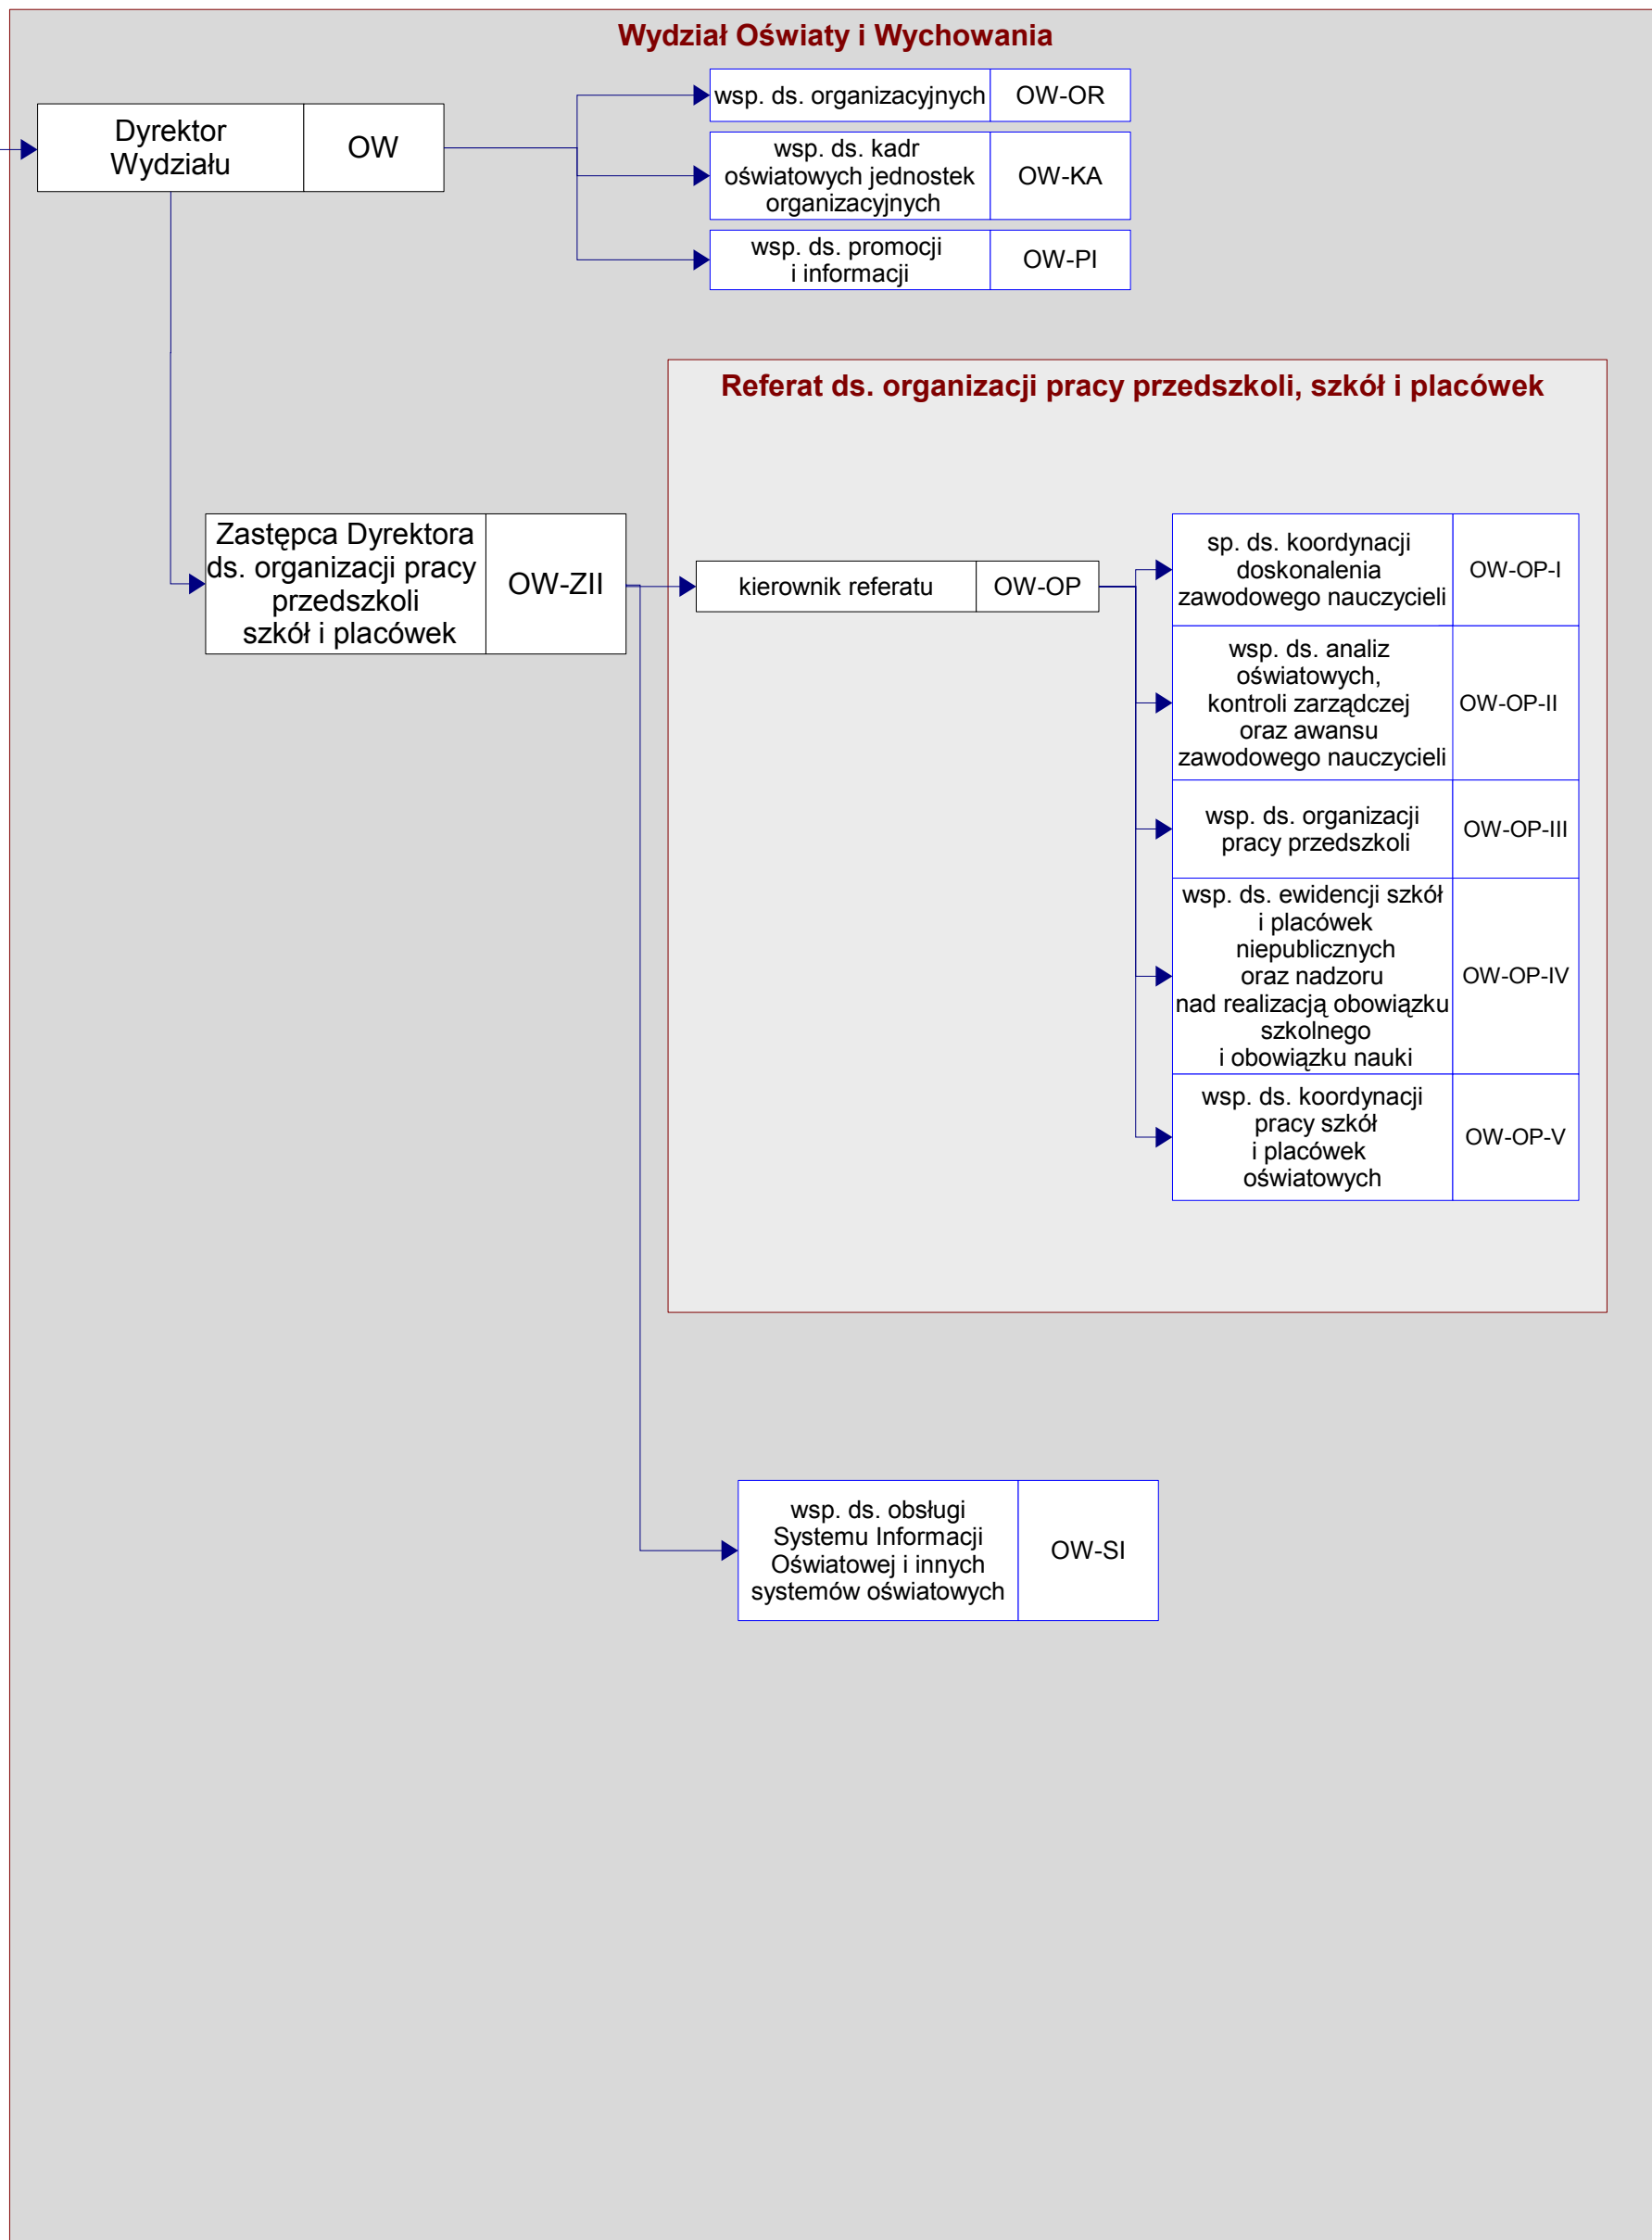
Wydział Oświaty i Wychowania

Dyrektor Wydziału | OW

wsp. ds. organizacyjnych | OW-OR

wsp. ds. kadr oświatowych jednostek organizacyjnych | OW-KA

wsp. ds. promocji i informacji | OW-PI

Referat ds. organizacji pracy przedszkoli, szkół i placówek

Zastępca Dyrektora ds. organizacji pracy przedszkoli szkół i placówek | OW-ZII

kierownik referatu | OW-OP

sp. ds. koordynacji doskonalenia zawodowego nauczycieli | OW-OP-I

wsp. ds. analiz oświatowych, kontroli zarządczej oraz awansu zawodowego nauczycieli | OW-OP-II

wsp. ds. organizacji pracy przedszkoli | OW-OP-III

wsp. ds. ewidencji szkół i placówek niepublicznych oraz nadzoru nad realizacją obowiązku szkolnego i obowiązku nauki | OW-OP-IV

wsp. ds. koordynacji pracy szkół i placówek oświatowych | OW-OP-V

wsp. ds. obsługi Systemu Informacji Oświatowej i innych systemów oświatowych | OW-SI